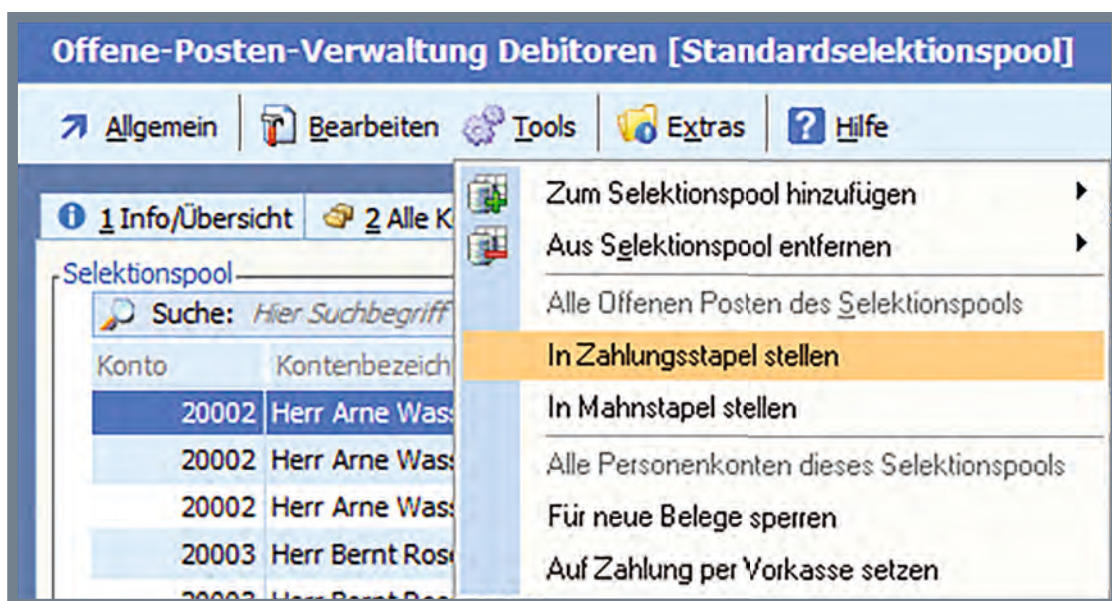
Offene-Posten-Verwaltung Debitoren [Standardselektionspool]

Allgemein | Bearbeiten | Tools | Extras | Hilfe

1 Info/Übersicht | 2 Alle K

Selektionspool

Suche: Hier Suchbegriff

| Konto | Kontenbezeich |
|---|---|
| 20002 | Herr Arne Wass |
| 20002 | Herr Arne Wass |
| 20002 | Herr Arne Wass |
| 20003 | Herr Bernt Ros |

Zum Selektionspool hinzufügen
Aus Selektionspool entfernen
Alle Offenen Posten des Selektionspools
In Zahlungsstapel stellen
In Mahnstapel stellen
Alle Personenkonten dieses Selektionspools
Für neue Belege sperren
Auf Zahlung per Vorkasse setzen